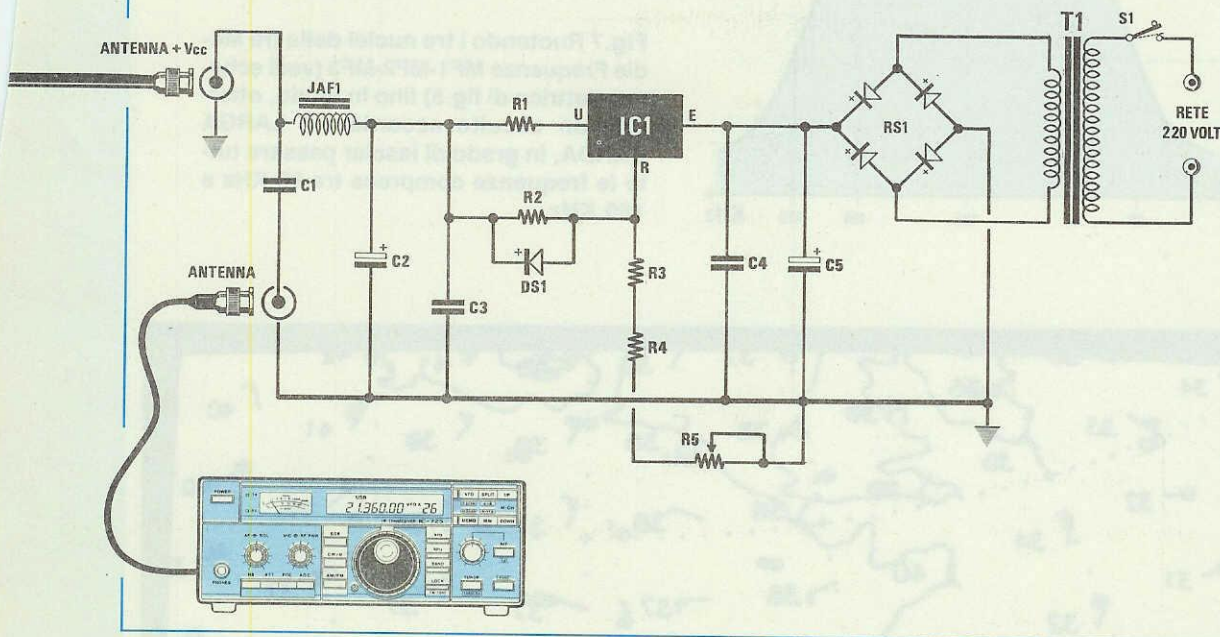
ANTENNA + Vcc

JAF1

R1

U

IC1

E

R

C1

R2

DS1

C2

C3

R3

R4

C4

C5

RS1

T1

S1

RETE 220 VOLT

ANTENNA

R5

POWER

USB

21.360.00

26

Fig. 7 Ruotando i tre nuclei delle tre Medie Frequenza MF1-MF2-MF3 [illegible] fino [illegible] in grado di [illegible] tutte le frequenze comprese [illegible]